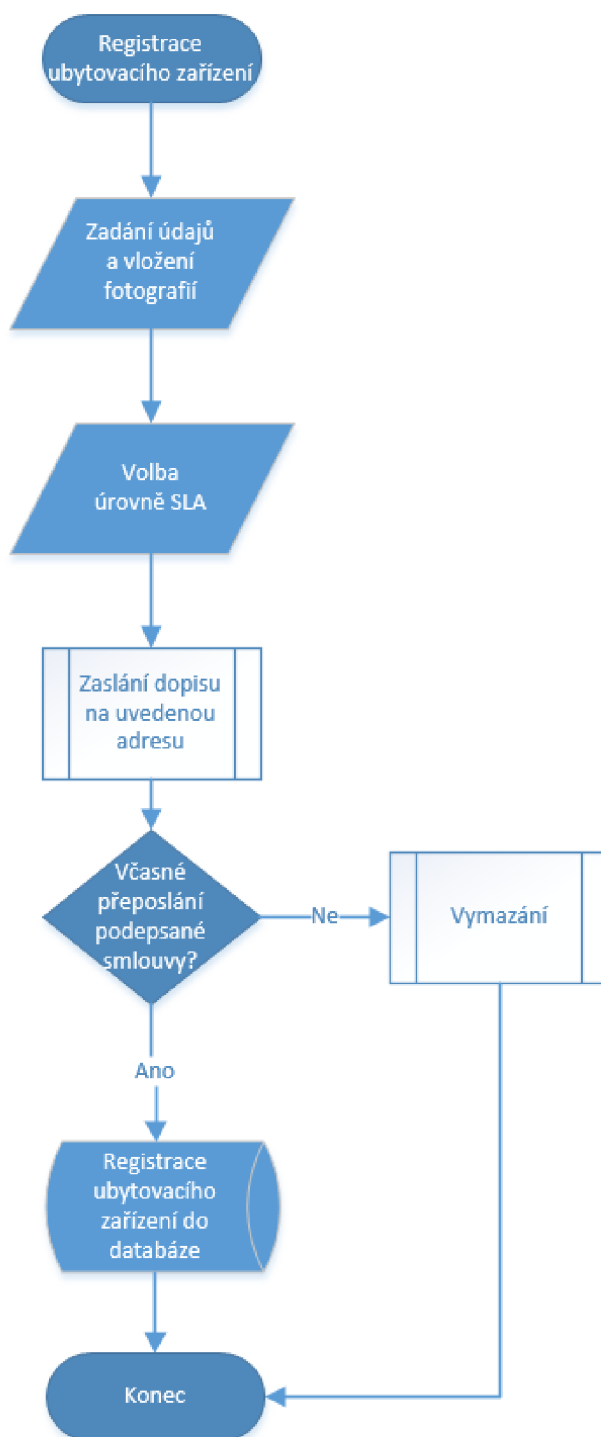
Registrace ubytovacího zařízení

Zadání údajů a vložení fotografií

Volba úrovně SLA

Zaslání dopisu na uvedenou adresu

Včasné přeposlání podepsané smlouvy?

Ne

Vymazání

Ano

Registrace ubytovacího zařízení do databáze

Konec